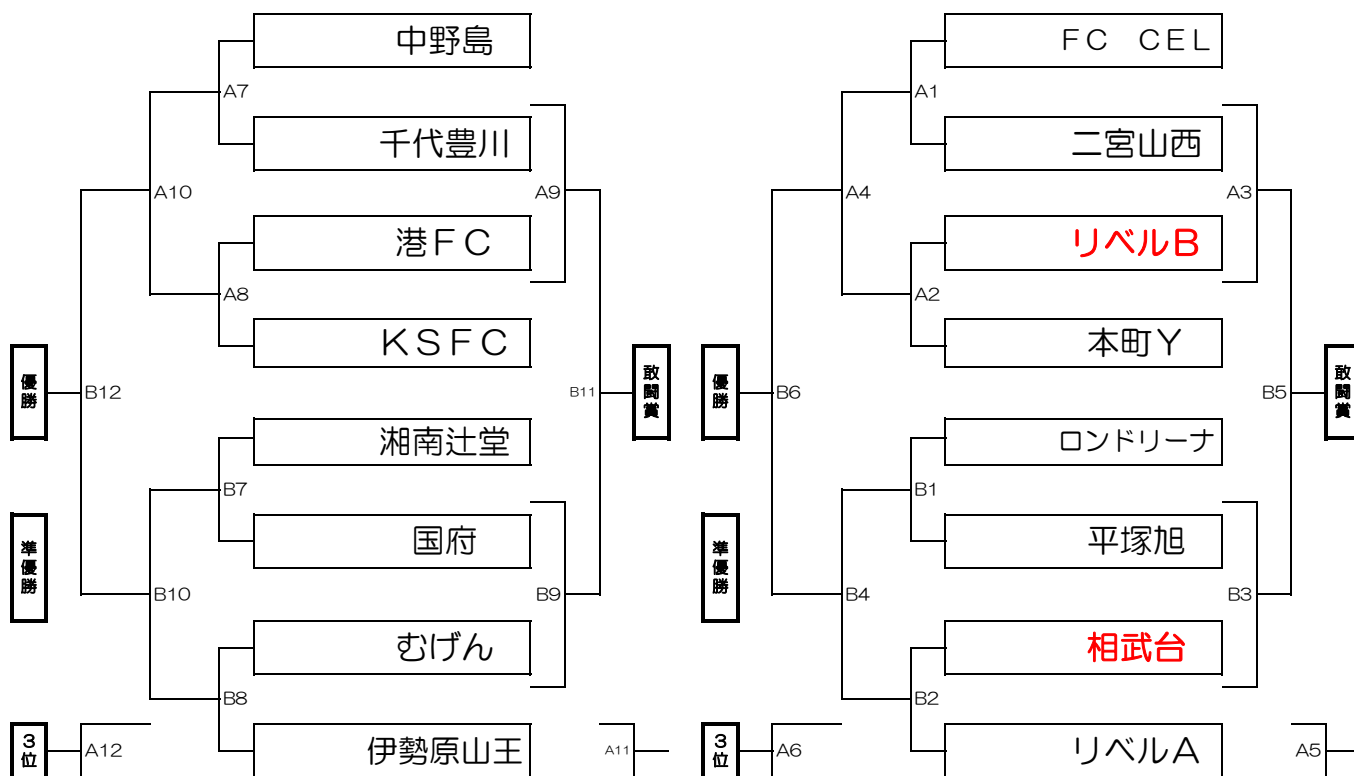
中野島
A7
千代豊川
A10
A9
港FC
A8
KSFC
優勝
B12
B11
敢闘賞
湘南辻堂
B7
国府
準優勝
B10
B9
むげん
B8
3位
A12
伊勢原山王
A11

FC CEL
A1
二宮山西
A4
A3
リベルB
A2
本町Y
優勝
B6
B5
敢闘賞
ロンドリーナ
B1
平塚旭
準優勝
B4
B3
相武台
B2
3位
A6
リベルA
A5